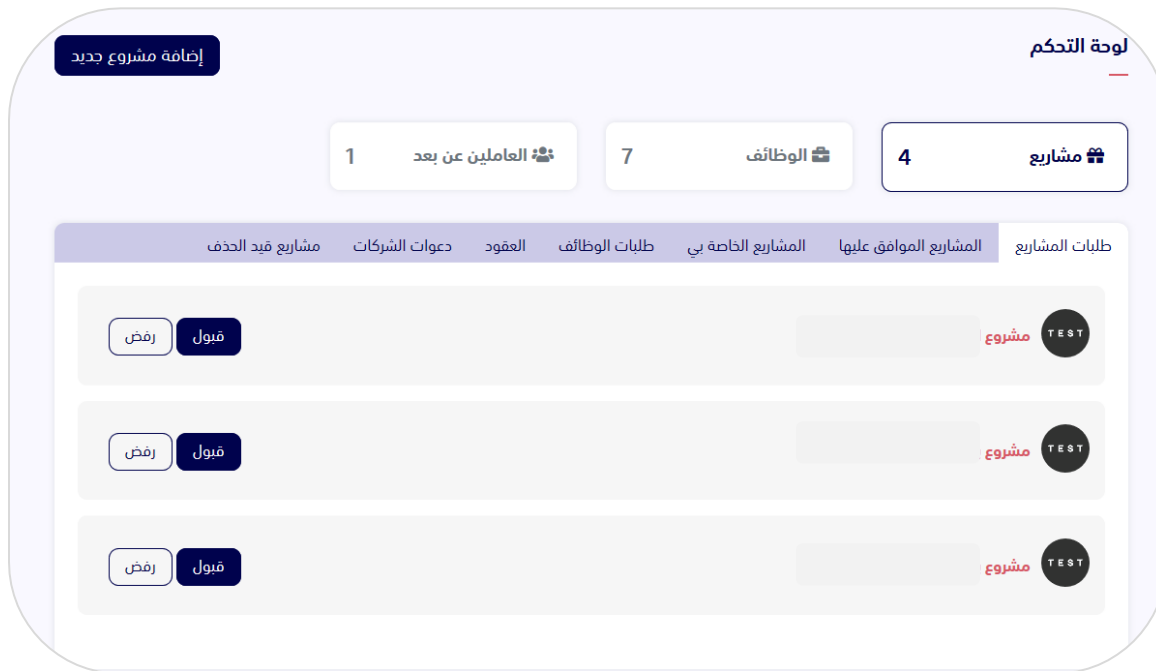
لوحة التحكم

إضافة مشروع جديد

مشاريع 4

الوظائف 7

العاملين عن بعد 1

طلبات المشاريع | المشاريع الموافق عليها | المشاريع الخاصة بي | طلبات الوظائف | العقود | دعوات الشركات | مشاريع قيد الحذف

TEST مشروع
قبول رفض

TEST مشروع
قبول رفض

TEST مشروع
قبول رفض